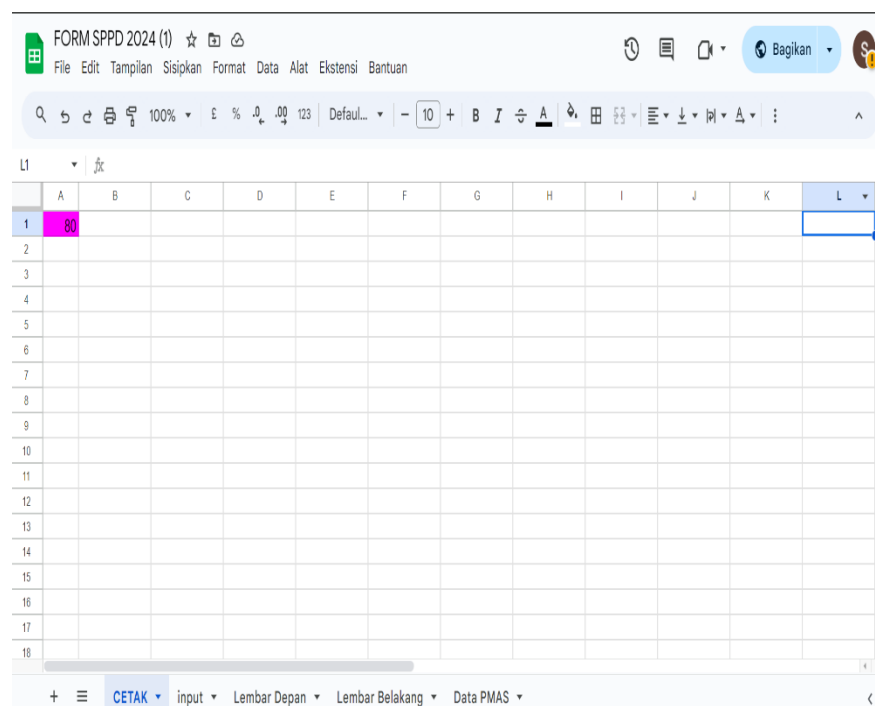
FORM SPPD 2024 (1)

File Edit Tampilan Sisipkan Format Data Alat Ekstensi Bantuan

Bagikan

100% £ % .0 .00 123 Defaul... 10 B I A

L1 $f_x$

| | A | B | C | D | E | F | G | H | I | J | K | L |
|---|---|---|---|---|---|---|---|---|---|---|---|---|
| 1 | 80 | | | | | | | | | | | |
| 2 | | | | | | | | | | | | |
| 3 | | | | | | | | | | | | |
| 4 | | | | | | | | | | | | |
| 5 | | | | | | | | | | | | |
| 6 | | | | | | | | | | | | |
| 7 | | | | | | | | | | | | |
| 8 | | | | | | | | | | | | |
| 9 | | | | | | | | | | | | |
| 10 | | | | | | | | | | | | |
| 11 | | | | | | | | | | | | |
| 12 | | | | | | | | | | | | |
| 13 | | | | | | | | | | | | |
| 14 | | | | | | | | | | | | |
| 15 | | | | | | | | | | | | |
| 16 | | | | | | | | | | | | |
| 17 | | | | | | | | | | | | |
| 18 | | | | | | | | | | | | |

+ ≡ CETAK input Lembar Depan Lembar Belakang Data PMAS